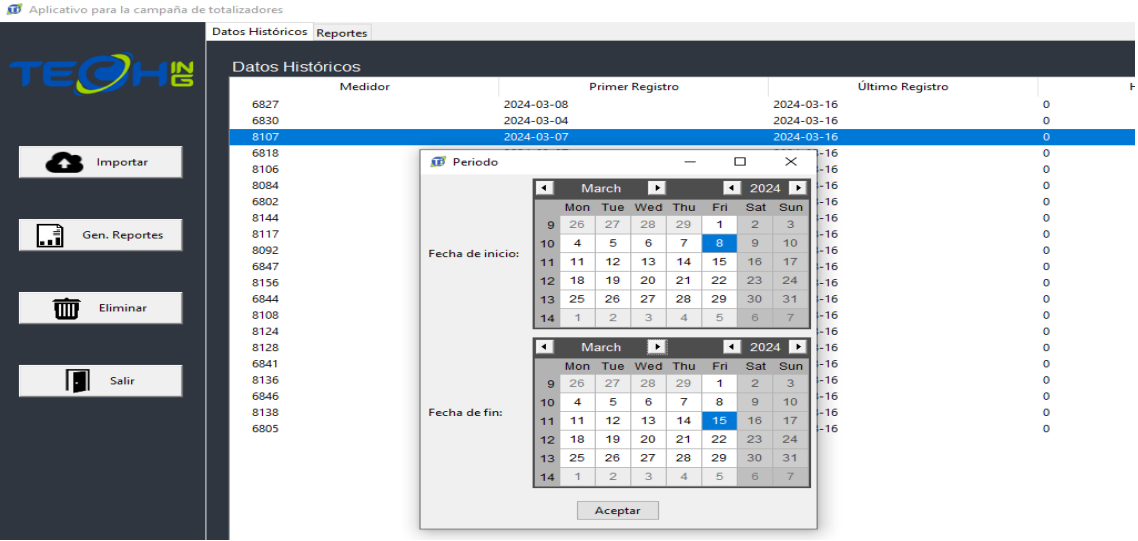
Aplicativo para la campaña de totalizadores

TECH ING

Importar

Gen. Reportes

Eliminar

Salir

Datos Históricos Reportes

Datos Históricos

| Medidor | Primer Registro | Último Registro | H |
|---|---|---|---|
| 6827 | 2024-03-08 | 2024-03-16 | 0 |
| 6830 | 2024-03-04 | 2024-03-16 | 0 |
| 8107 | 2024-03-07 | 2024-03-16 | 0 |
| 6818 | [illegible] | -16 | 0 |
| 8106 | | -16 | 0 |
| 8084 | | -16 | 0 |
| 6802 | | -16 | 0 |
| 8144 | | -16 | 0 |
| 8117 | | -16 | 0 |
| 8092 | | -16 | 0 |
| 6847 | | -16 | 0 |
| 8156 | | -16 | 0 |
| 6844 | | -16 | 0 |
| 8108 | | -16 | 0 |
| 8124 | | -16 | 0 |
| 8128 | | -16 | 0 |
| 6841 | | -16 | 0 |
| 8136 | | -16 | 0 |
| 6846 | | -16 | 0 |
| 8138 | | -16 | 0 |
| 6805 | | -16 | 0 |

Periodo

Fecha de inicio:

March 2024

| | Mon | Tue | Wed | Thu | Fri | Sat | Sun |
|---|---|---|---|---|---|---|---|
| 9 | 26 | 27 | 28 | 29 | 1 | 2 | 3 |
| 10 | 4 | 5 | 6 | 7 | 8 | 9 | 10 |
| 11 | 11 | 12 | 13 | 14 | 15 | 16 | 17 |
| 12 | 18 | 19 | 20 | 21 | 22 | 23 | 24 |
| 13 | 25 | 26 | 27 | 28 | 29 | 30 | 31 |
| 14 | 1 | 2 | 3 | 4 | 5 | 6 | 7 |

Fecha de fin:

March 2024

| | Mon | Tue | Wed | Thu | Fri | Sat | Sun |
|---|---|---|---|---|---|---|---|
| 9 | 26 | 27 | 28 | 29 | 1 | 2 | 3 |
| 10 | 4 | 5 | 6 | 7 | 8 | 9 | 10 |
| 11 | 11 | 12 | 13 | 14 | 15 | 16 | 17 |
| 12 | 18 | 19 | 20 | 21 | 22 | 23 | 24 |
| 13 | 25 | 26 | 27 | 28 | 29 | 30 | 31 |
| 14 | 1 | 2 | 3 | 4 | 5 | 6 | 7 |

Aceptar